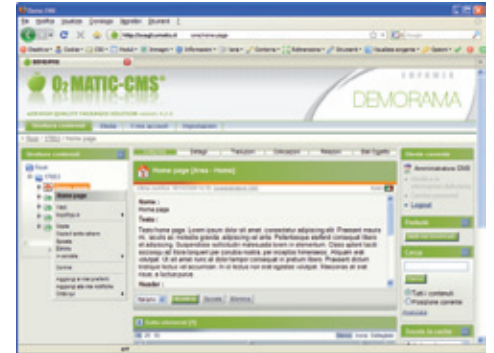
O2MATIC-CMS

DEMORAMA

Home page

Home page (Area - Home)

Nome :
Home page
Testo :

Testo home page. Lorem ipsum dolor sit amet, consectetur adipiscing elit. Praesent mauris mi, iaculis ac molestie gravida, adipiscing vel enim. Pellentesque eleifend consequat libero et adipiscing. Suspendisse sollicitudin malesuada lorem in elementum. Class aptent taciti sociosqu ad litora torquent per conubia nostra, per inceptos himenaeos. Aliquam erat volutpat. Ut sit amet nunc at dolor tempor consequat in pretium libero. Praesent dictum tristique lectus vel accumsan. In ut lectus non erat egestas volutpat. Maecenas at erat risus, a luctus purus.

Header :

Logout

Cerca

Tutti i contenuti
Posizione corrente